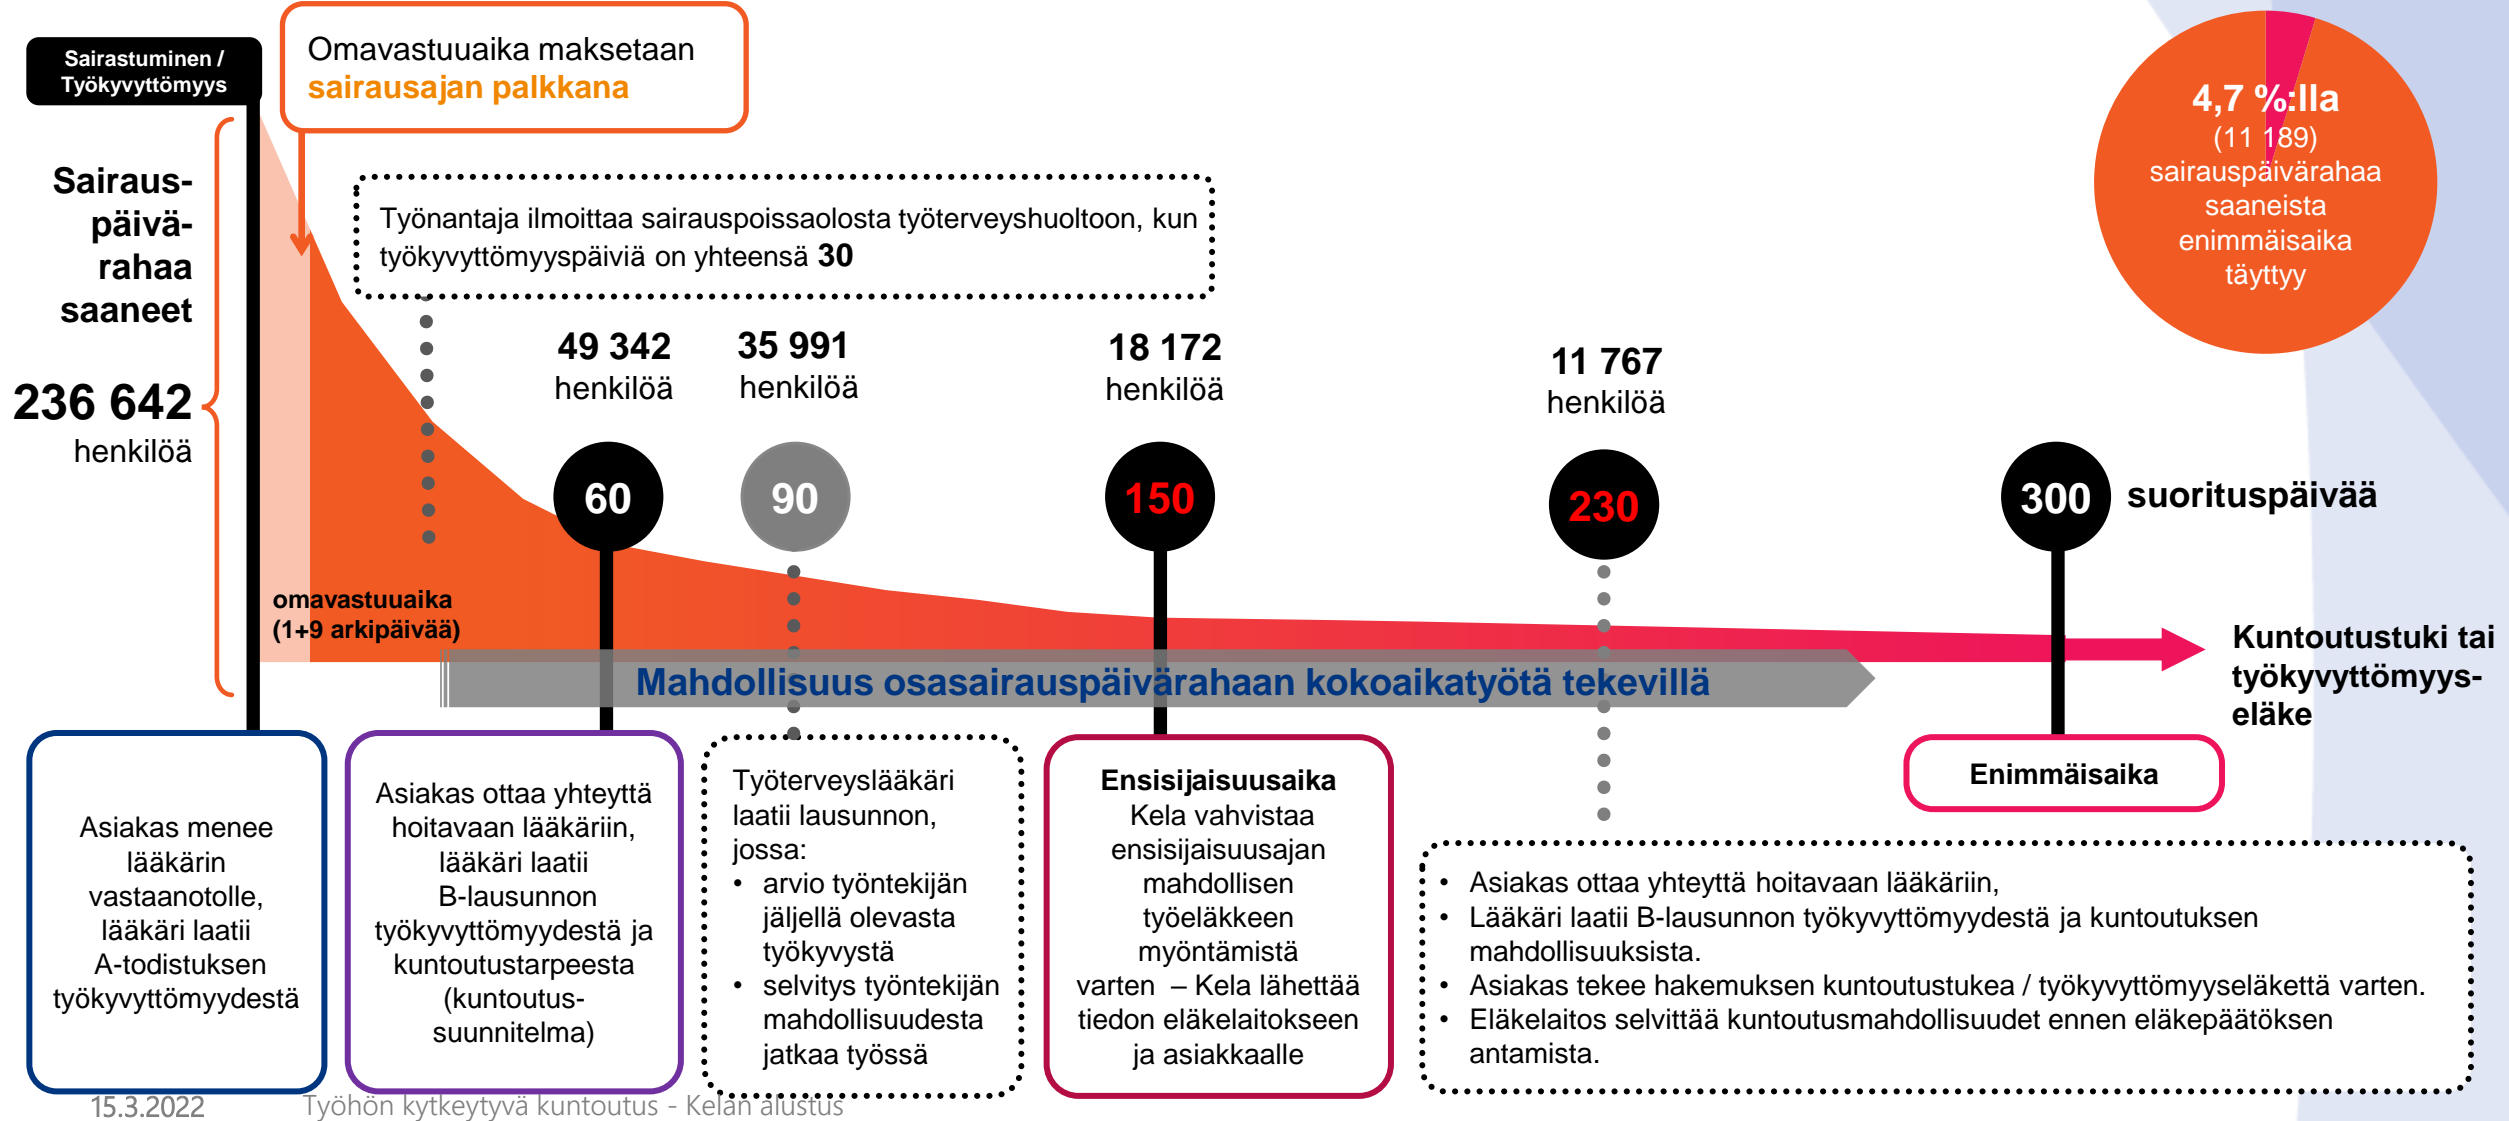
Sairastuminen / Työkyvyttömyys

Omavastuuaika maksetaan sairausajan palkkana

Sairaus-päivä-rahaa saaneet

236 642 henkilöä

Työnantaja ilmoittaa sairauspoissaolosta työterveyshuoltoon, kun työkyvyttömyyspäiviä on yhteensä 30

4,7 %:lla (11 189) sairauspäivärahaa saaneista enimmäisaika täyttyy

49 342 henkilöä

35 991 henkilöä

18 172 henkilöä

11 767 henkilöä

60

90

150

230

300 suorituspäivää

omavastuuaika (1+9 arkipäivää)

Mahdollisuus osasairauspäivärahaan kokoaikatyötä tekevillä

Kuntoutustuki tai työkyvyttömyys-eläke

Enimmäisaika

Asiakas menee lääkärin vastaanotolle, lääkäri laatii A-todistuksen työkyvyttömyydestä

Asiakas ottaa yhteyttä hoitavaan lääkäriin, lääkäri laatii B-lausunnon työkyvyttömyydestä ja kuntoutustarpeesta (kuntoutus-suunnitelma)

Työterveyslääkäri laatii lausunnon, jossa:
• arvio työntekijän jäljellä olevasta työkyvystä
• selvitys työntekijän mahdollisuudesta jatkaa työssä

Ensisijaisuusaika
Kela vahvistaa ensisijaisuusajan mahdollisen työeläkkeen myöntämistä varten – Kela lähettää tiedon eläkelaitokseen ja asiakkaalle

• Asiakas ottaa yhteyttä hoitavaan lääkäriin,
• Lääkäri laatii B-lausunnon työkyvyttömyydestä ja kuntoutuksen mahdollisuuksista.
• Asiakas tekee hakemuksen kuntoutustukea / työkyvyttömyyseläkettä varten.
• Eläkelaitos selvittää kuntoutusmahdollisuudet ennen eläkepäätöksen antamista.

15.3.2022 Työhön kytkeytyvä kuntoutus - Kelan alustus